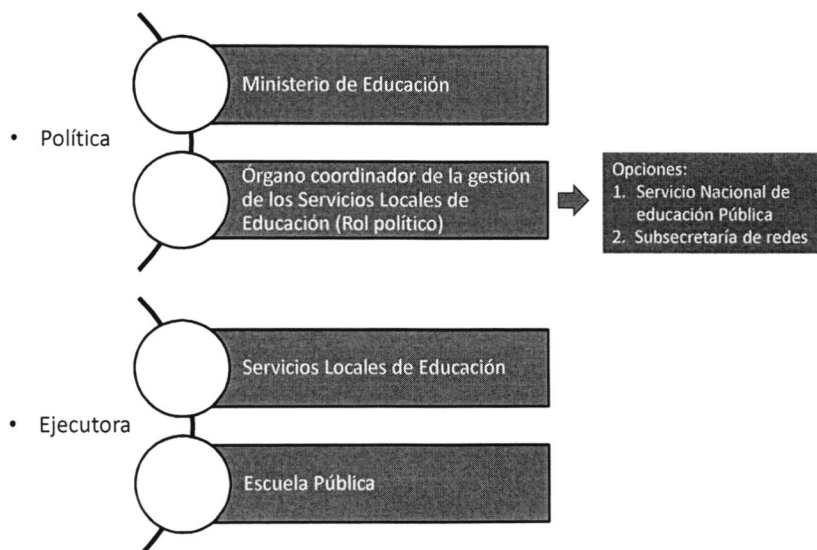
• Política

Ministerio de Educación

Órgano coordinador de la gestión de los Servicios Locales de Educación (Rol político)

Opciones:
1. Servicio Nacional de educación Pública
2. Subsecretaría de redes

• Ejecutora

Servicios Locales de Educación

Escuela Pública